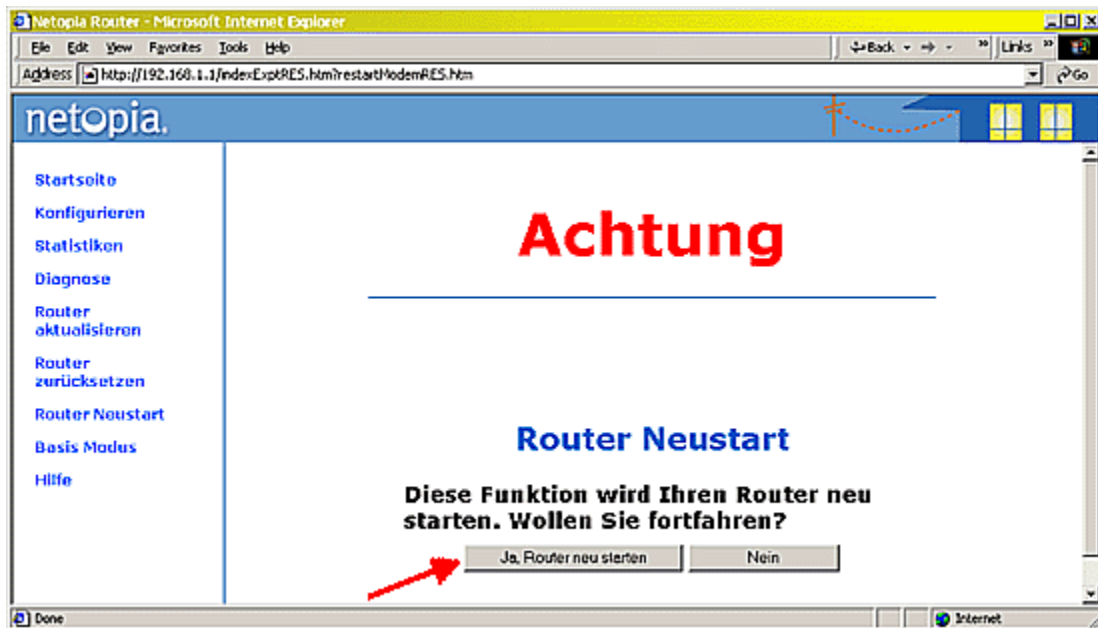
Netopia Router - Microsoft Internet Explorer

File Edit View Favorites Tools Help

Back Links

Address http://192.168.1.1/indexExptRES.htm?restartModemRES.htm

Go

netopia.

Startseite

Konfigurieren

Statistiken

Diagnose

Router aktualisieren

Router zurücksetzen

Router Neustart

Basis Modus

Hilfe

Achtung

Router Neustart

Diese Funktion wird Ihren Router neu starten. Wollen Sie fortfahren?

Ja, Router neu starten

Nein

Done

Internet